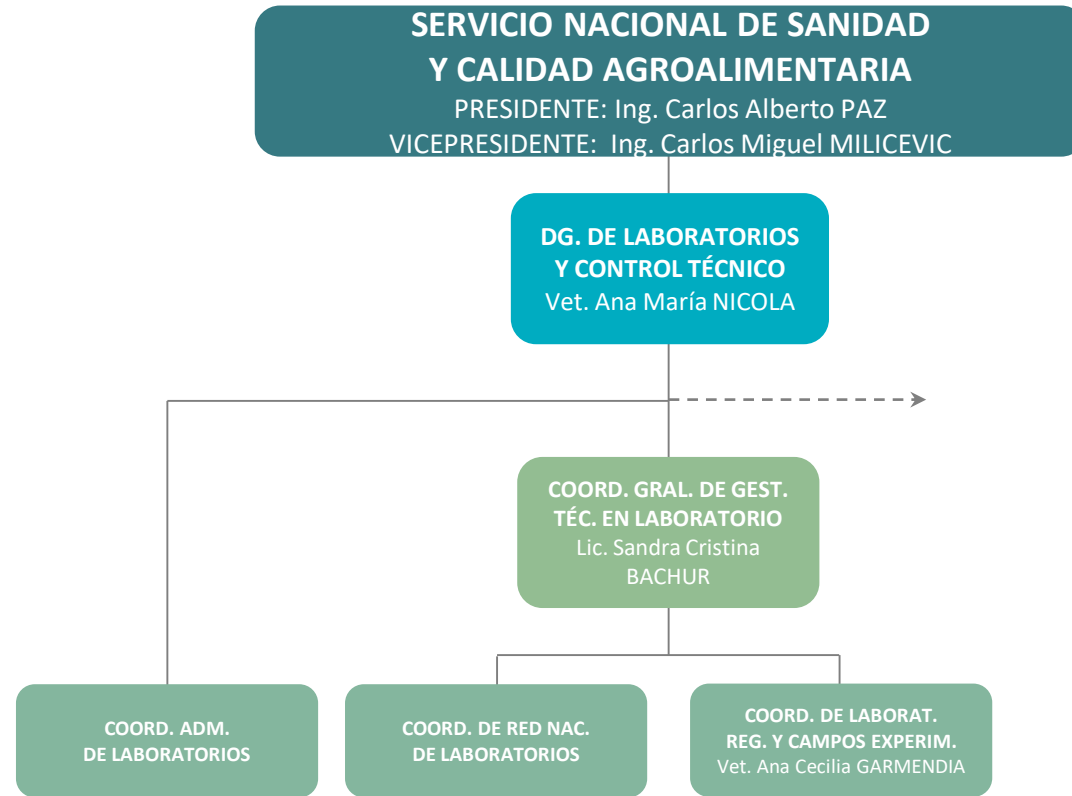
SERVICIO NACIONAL DE SANIDAD Y CALIDAD AGROALIMENTARIA
PRESIDENTE: Ing. Carlos Alberto PAZ
VICEPRESIDENTE: Ing. Carlos Miguel MILICEVIC

DG. DE LABORATORIOS Y CONTROL TÉCNICO
Vet. Ana María NICOLA

COORD. GRAL. DE GEST. TÉC. EN LABORATORIO
Lic. Sandra Cristina BACHUR

COORD. ADM. DE LABORATORIOS

COORD. DE RED NAC. DE LABORATORIOS

COORD. DE LABORAT. REG. Y CAMPOS EXPERIM.
Vet. Ana Cecilia GARMENDIA